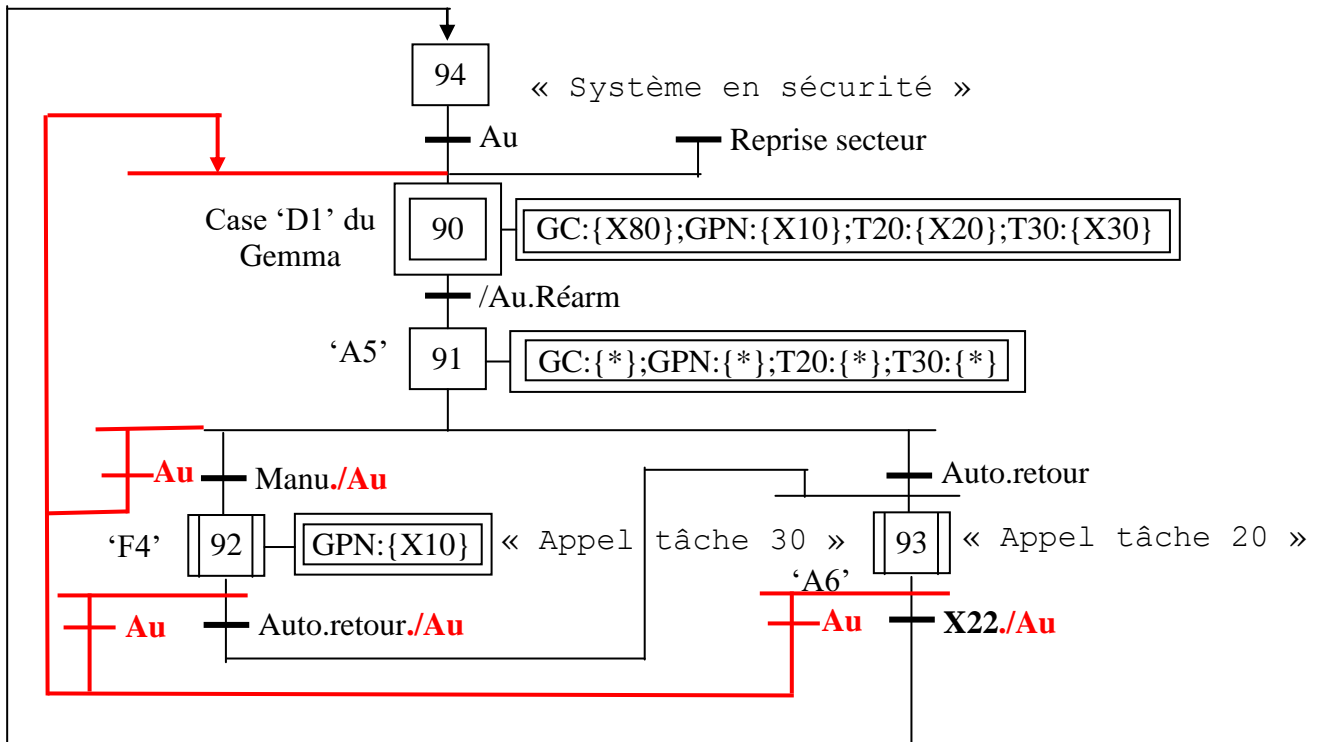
94

« Système en sécurité »

Au

Reprise secteur

Case 'D1' du Gemma

90

GC:{X80};GPN:{X10};T20:{X20};T30:{X30}

/Au.Réarm

'A5'

91

GC:{*};GPN:{*};T20:{*};T30:{*}

Au

Manu./Au

Auto.retour

'F4'

92

GPN:{X10}

« Appel tâche 30 »

93

« Appel tâche 20 »

'A6'

Au

Auto.retour./Au

Au

X22./Au